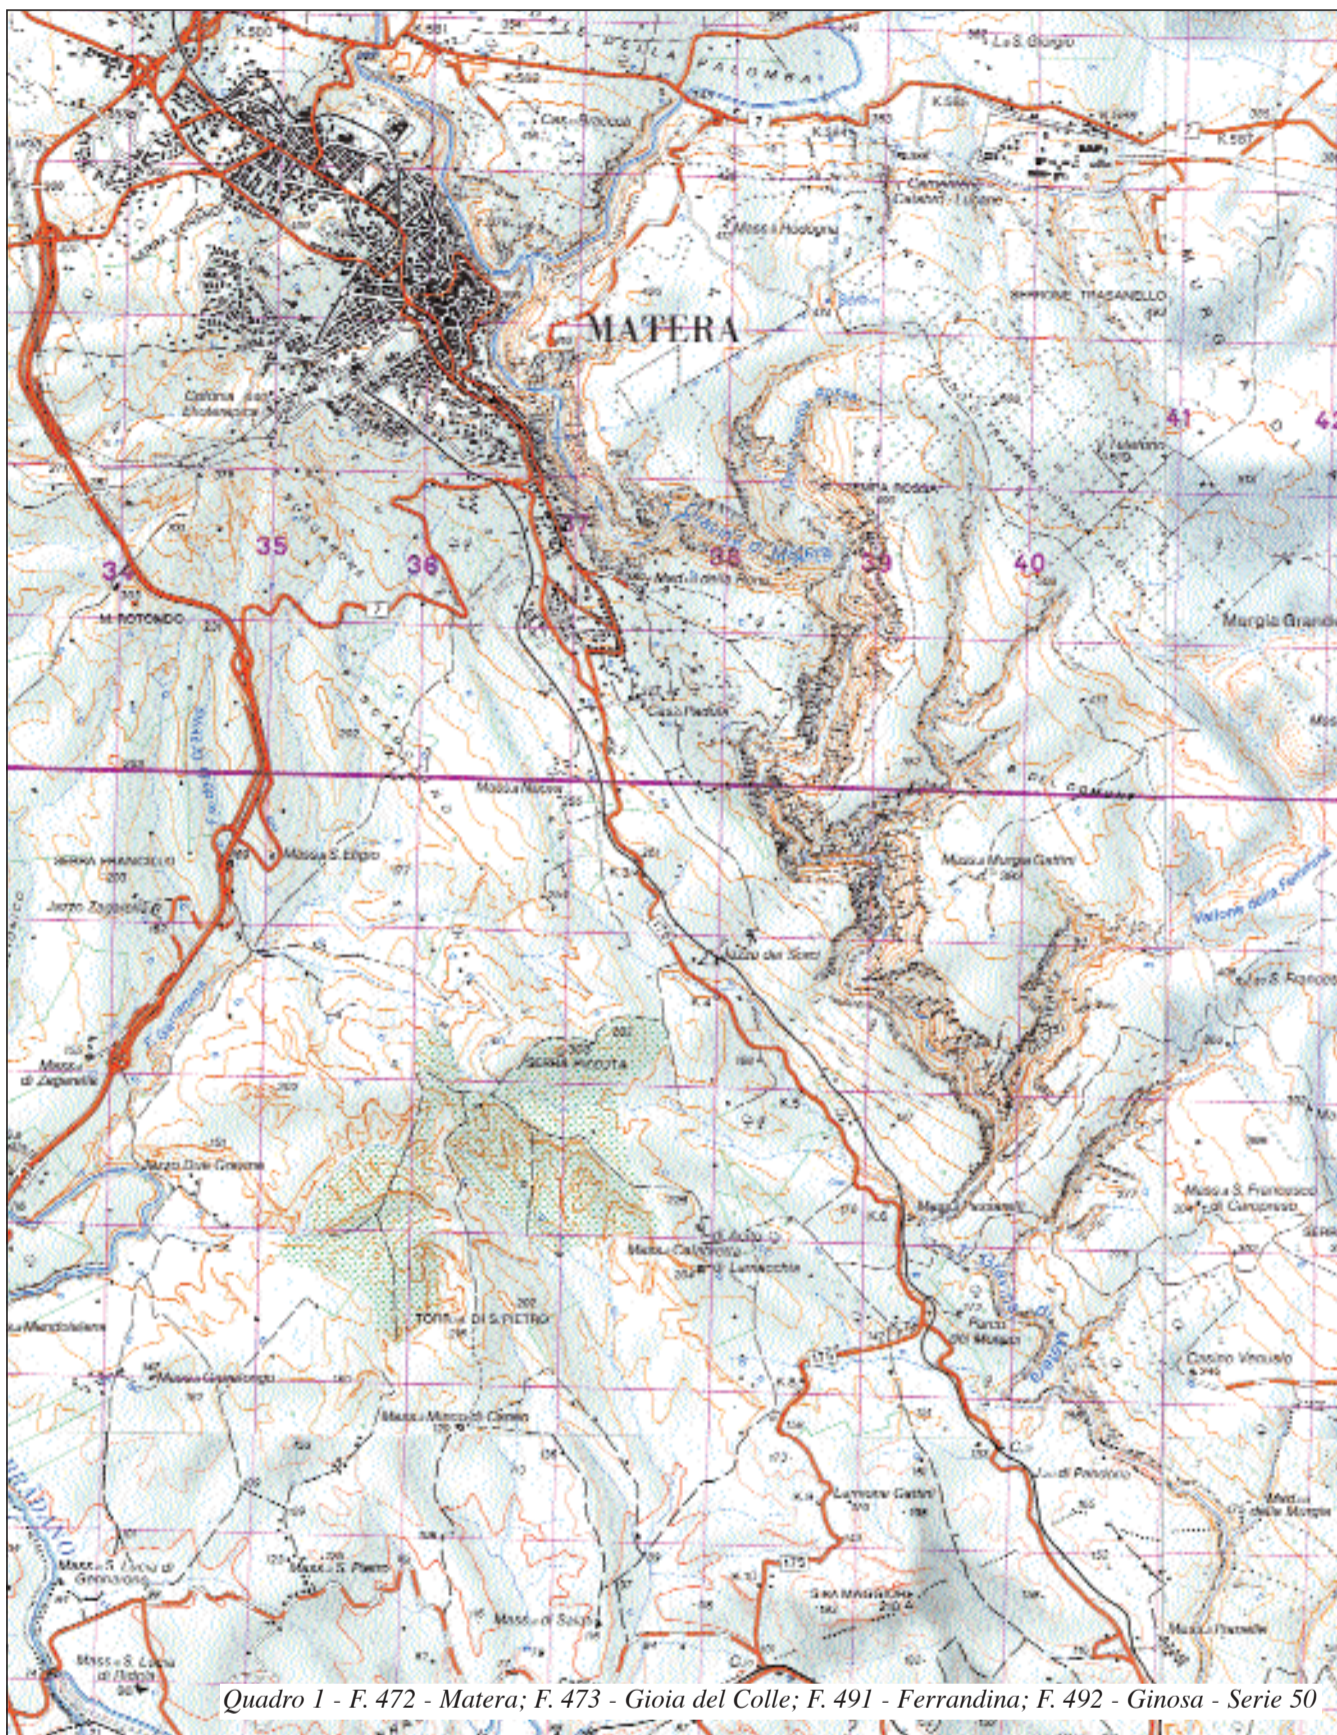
MATERA

34
35
36
37
38
39
40
41
42

M. ROTONDO
Murgia Grande
Masseria Nuova
SERRA PARAVICIELLO
Jazzo Zagarella
Mass.a S. Eligio
SERRA PIZZUTA
TORRE DI S. PIETRO
Mass.a Murgia Gattini
Mass.a Pantaleo
Mass.a Calcarone
Mass.a S. Francesco di Cunonesa
Casino Venusio
Lamione Gattini
S.S.A MAGDALENA
Mass.a di Sassi
Mass.a S. Pietro
Mass.a S. Lucia al Bradano
Mass.a S. Lucia di Gennarone
Mass.a di Zagarella
Jazzo dei Sassi
K.500
K.554
K.557
7
175
Gravina di Matera
Vallone della Femmina
Torrente Gravina
BRADANO

Quadro 1 - F. 472 - Matera; F. 473 - Gioia del Colle; F. 491 - Ferrandina; F. 492 - Ginosa - Serie 50